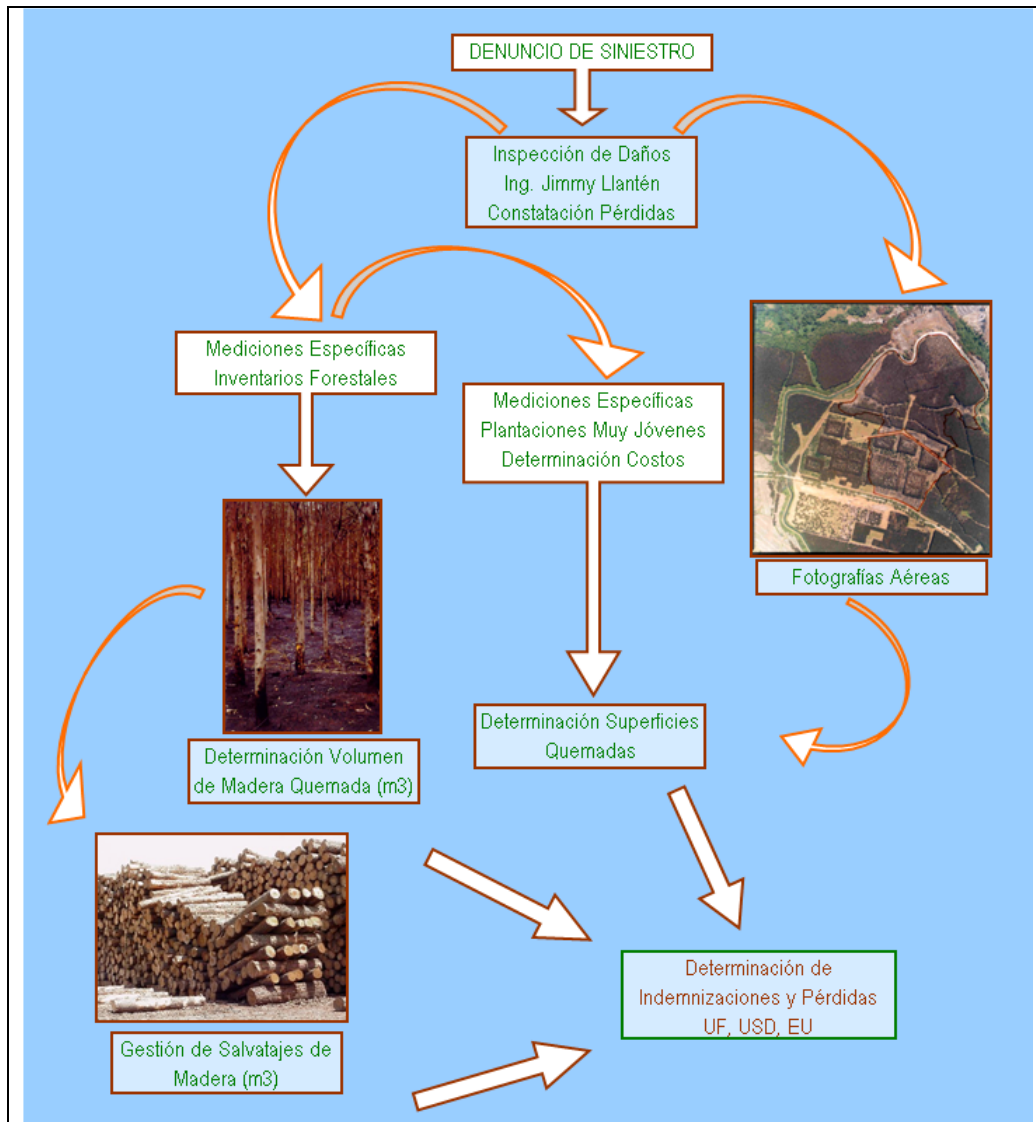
DENUNCIO DE SINIESTRO

Inspección de Daños
Ing. Jimmy Llantén
Constatación Pérdidas

Mediciones Específicas
Inventarios Forestales

Mediciones Específicas
Plantaciones Muy Jóvenes
Determinación Costos

Fotografías Aéreas

Determinación Volumen de Madera Quemada (m3)

Determinación Superficies Quemadas

Gestión de Salvatajes de Madera (m3)

Determinación de Indemnizaciones y Pérdidas
UF, USD, EU